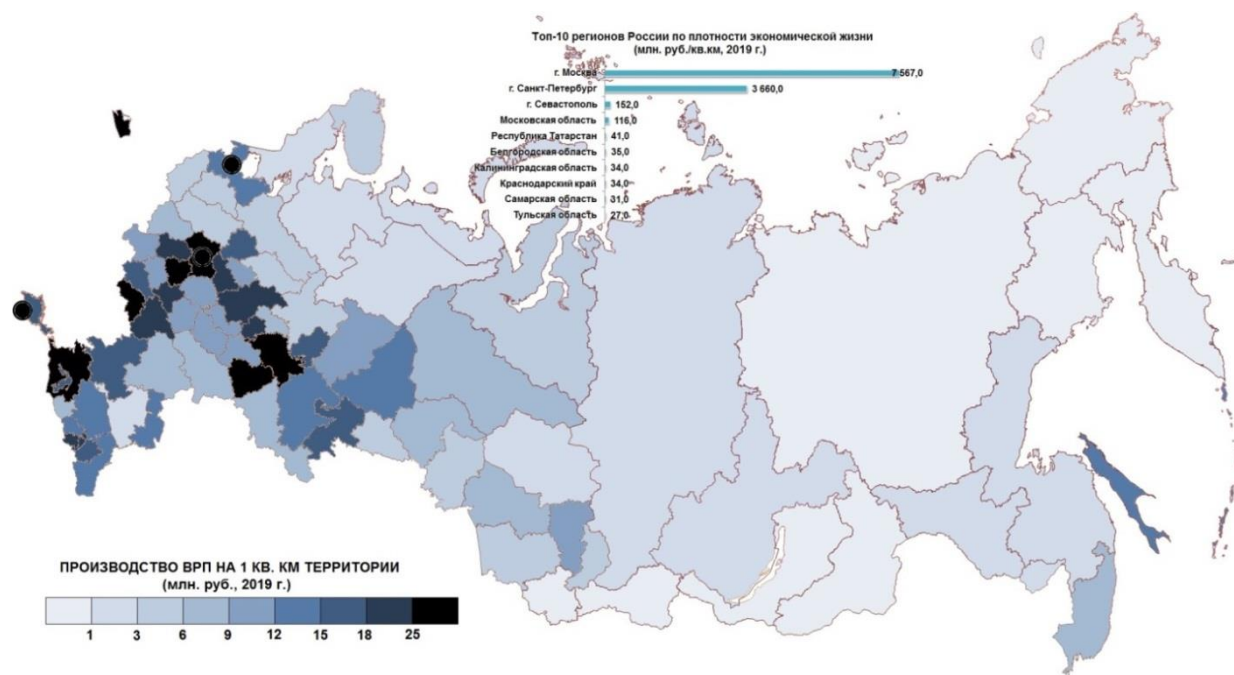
Топ-10 регионов России по плотности экономической жизни
(млн. руб./кв.км, 2019 г.)

| | |
|---|---|
| г. Москва | 7 567,0 |
| г. Санкт-Петербург | 3 660,0 |
| г. Севастополь | 152,0 |
| Московская область | 116,0 |
| Республика Татарстан | 41,0 |
| Белгородская область | 35,0 |
| Калининградская область | 34,0 |
| Краснодарский край | 34,0 |
| Самарская область | 31,0 |
| Тульская область | 27,0 |

ПРОИЗВОДСТВО ВРП НА 1 КВ. КМ ТЕРРИТОРИИ
(млн. руб., 2019 г.)

1 3 6 9 12 15 18 25